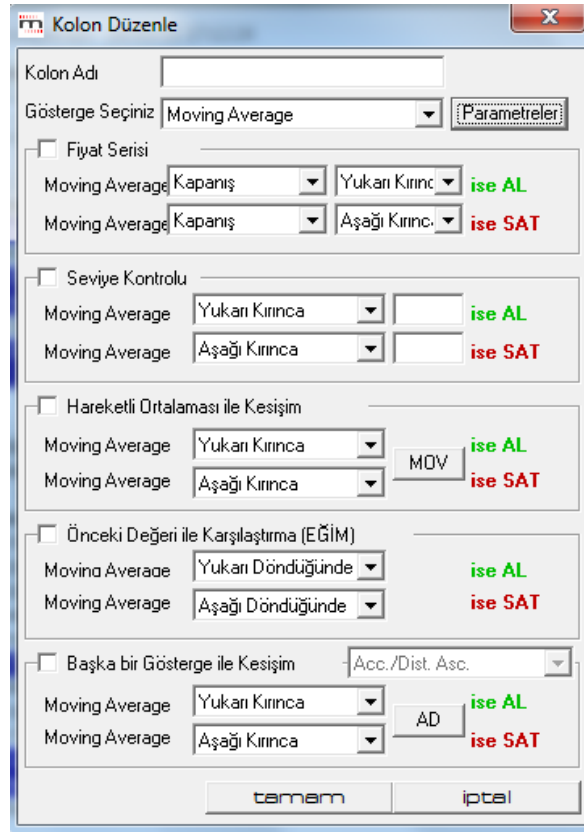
Kolon Düzenle

Kolon Adı

Gösterge Seçiniz Moving Average Parametreler

Fiyat Serisi

Moving Average Kapanış Yukarı Kırınc ise AL

Moving Average Kapanış Aşağı Kırınc ise SAT

Seviye Kontrolu

Moving Average Yukarı Kırınca ise AL

Moving Average Aşağı Kırınca ise SAT

Hareketli Ortalaması ile Kesişim

Moving Average Yukarı Kırınca ise AL

MOV

Moving Average Aşağı Kırınca ise SAT

Önceki Değeri ile Karşılaştırma (EĞİM)

Moving Average Yukarı Döndüğünde ise AL

Moving Average Aşağı Döndüğünde ise SAT

Başka bir Gösterge ile Kesişim Acc./Dist. Asc.

Moving Average Yukarı Kırınca ise AL

AD

Moving Average Aşağı Kırınca ise SAT

tamam iptal